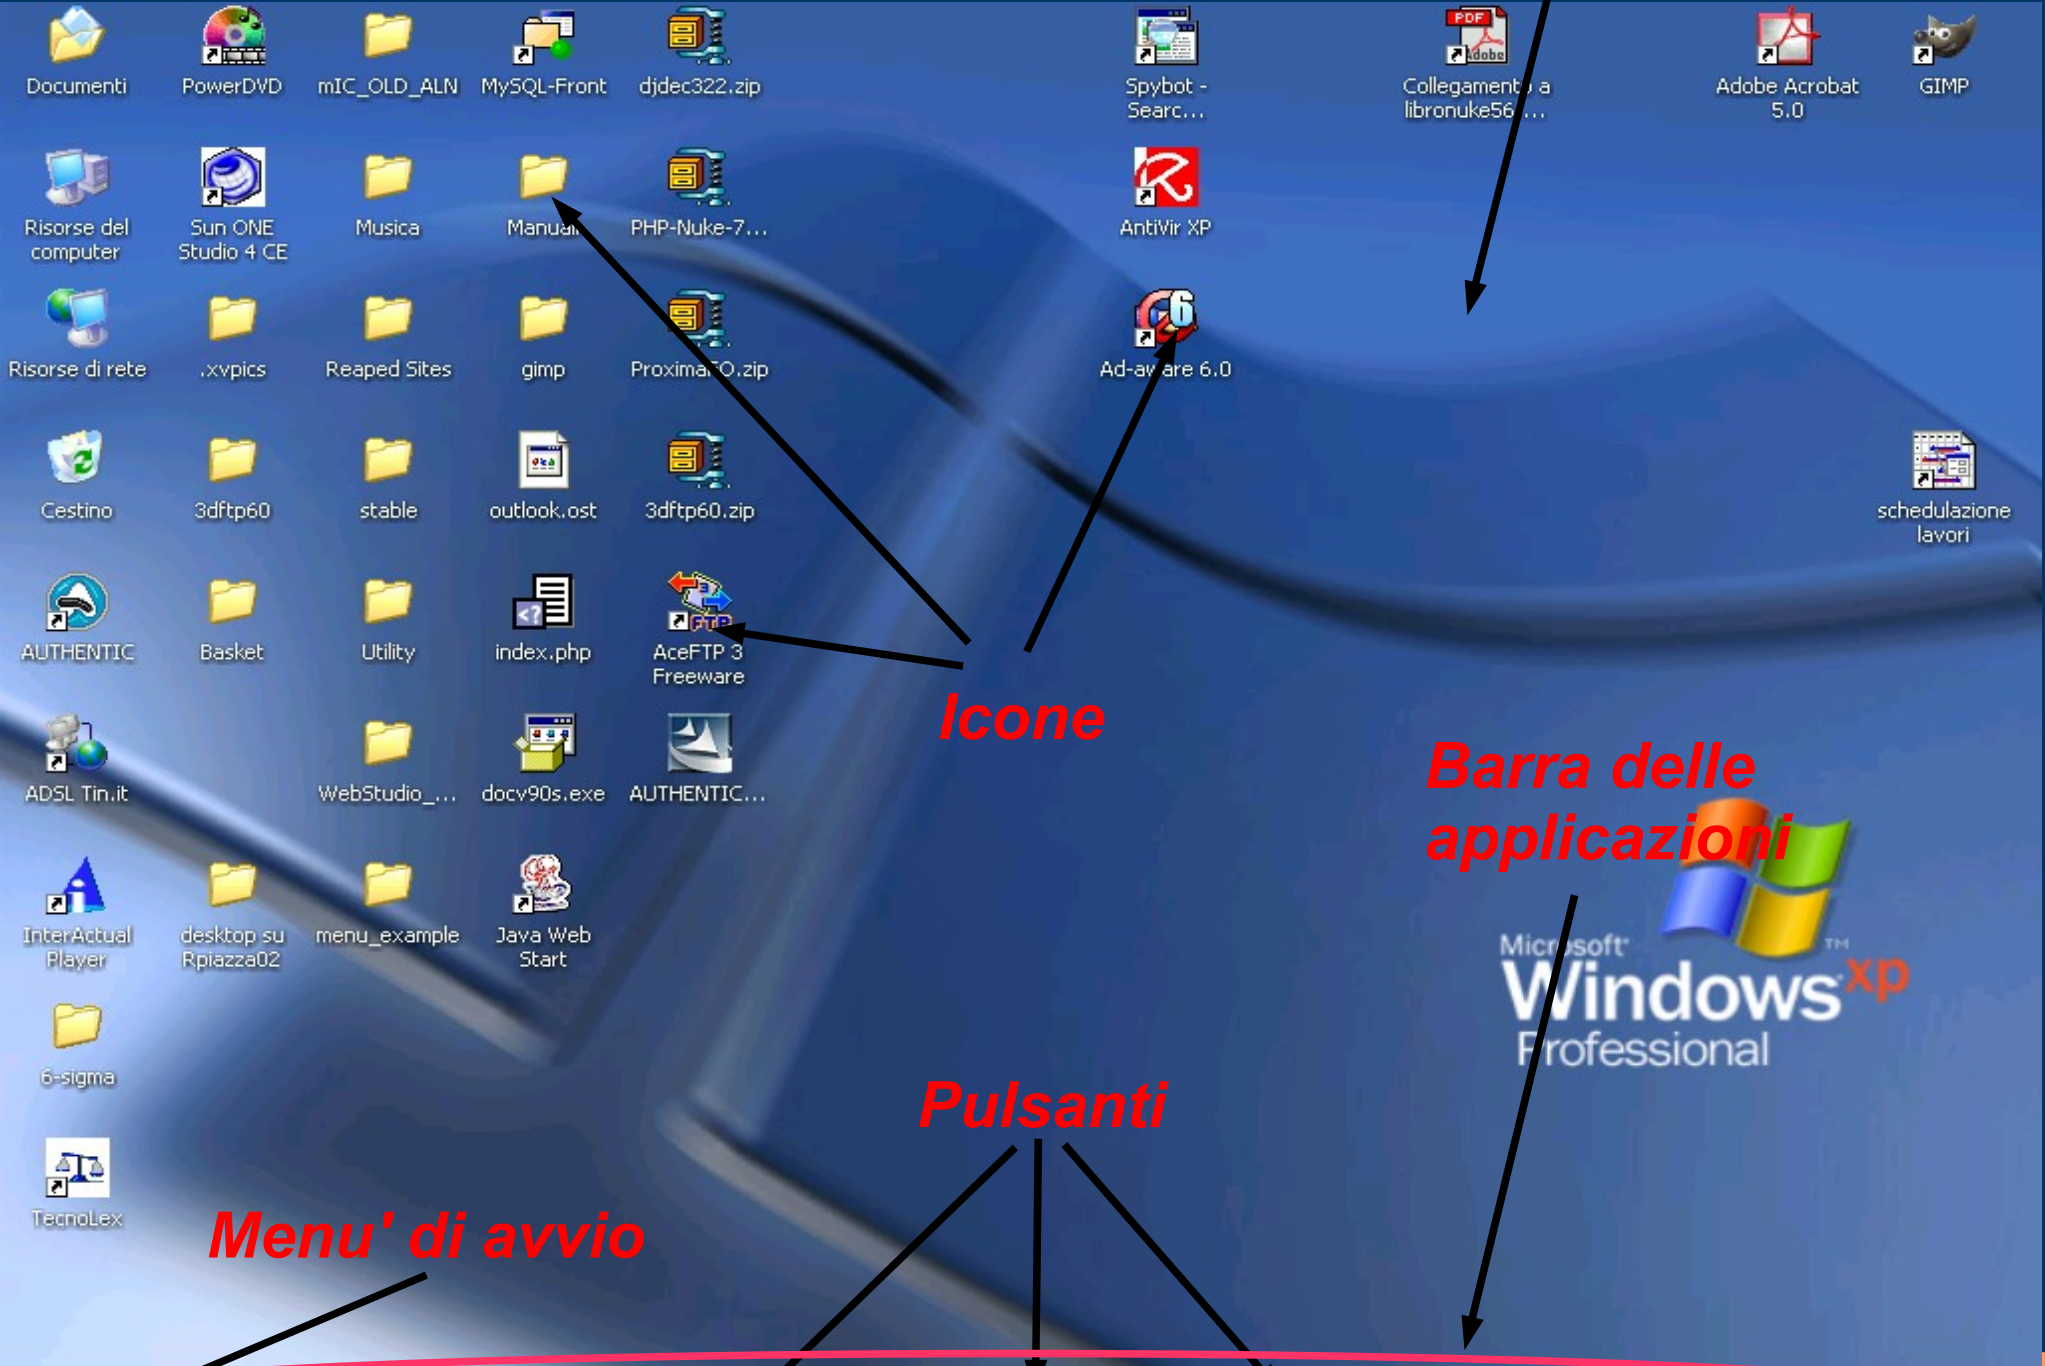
Documenti
PowerDVD
mIC_OLD_ALN
MySQL-Front
djdec322.zip
Spybot - Searc...
Collegamento a libronuke56...
Adobe Acrobat 5.0
GIMP

Risorse del computer
Sun ONE Studio 4 CE
Musica
Manuali
PHP-Nuke-7...
AntiVir XP

Risorse di rete
.xvpics
Reaped Sites
gimp
ProximaTO.zip
Ad-aware 6.0

Cestino
3dftp60
stable
outlook.ost
3dftp60.zip
schedulazione lavori

AUTHENTIC
Basket
Utility
index.php
AceFTP 3 Freeware

Icone

ADSL Tin.it
WebStudio_...
docv90s.exe
AUTHENTIC...

Barra delle applicazioni

InterActual Player
desktop su Rpiazza02
menu_example
Java Web Start

Microsoft Windows xp Professional

6-sigma

Pulsanti

TecnoLex

Menu' di avvio